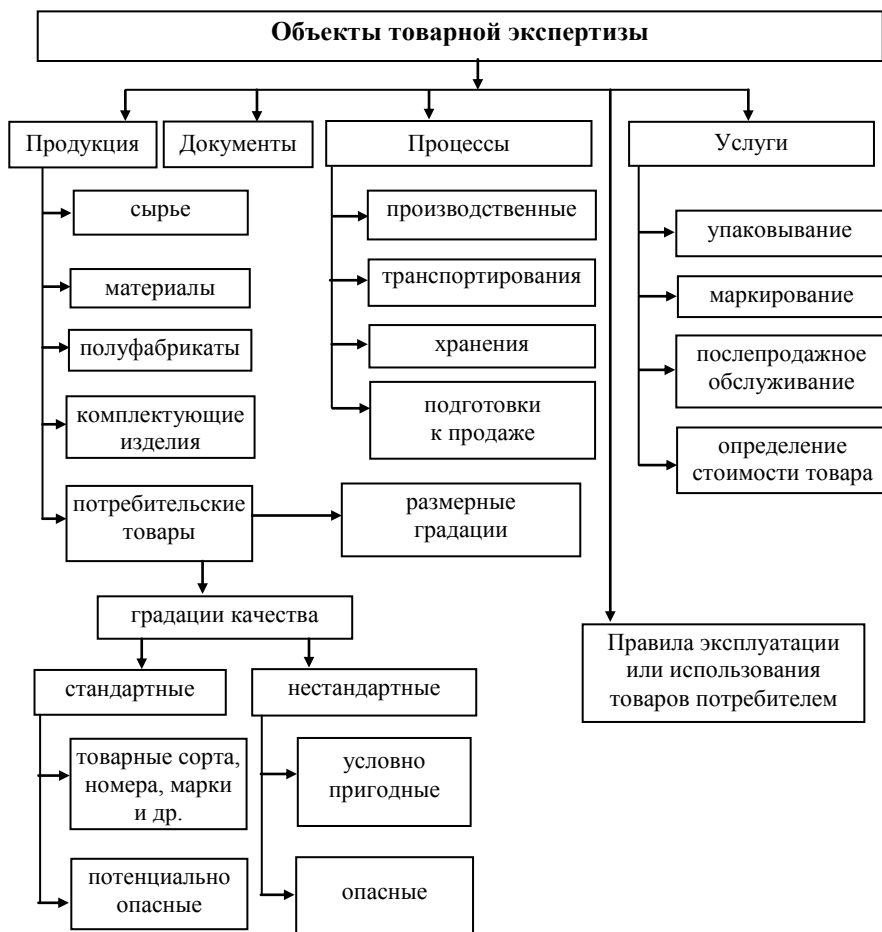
Объекты товарной экспертизы

Продукция

Документы

Процессы

Услуги

сырье

материалы

полуфабрикаты

комплектующие изделия

потребительские товары

размерные градации

градации качества

стандартные

нестандартные

товарные сорта, номера, марки и др.

потенциально опасные

условно пригодные

опасные

производственные

транспортирования

хранения

подготовки к продаже

упаковывание

маркирование

послепродажное обслуживание

определение стоимости товара

Правила эксплуатации или использования товаров потребителем